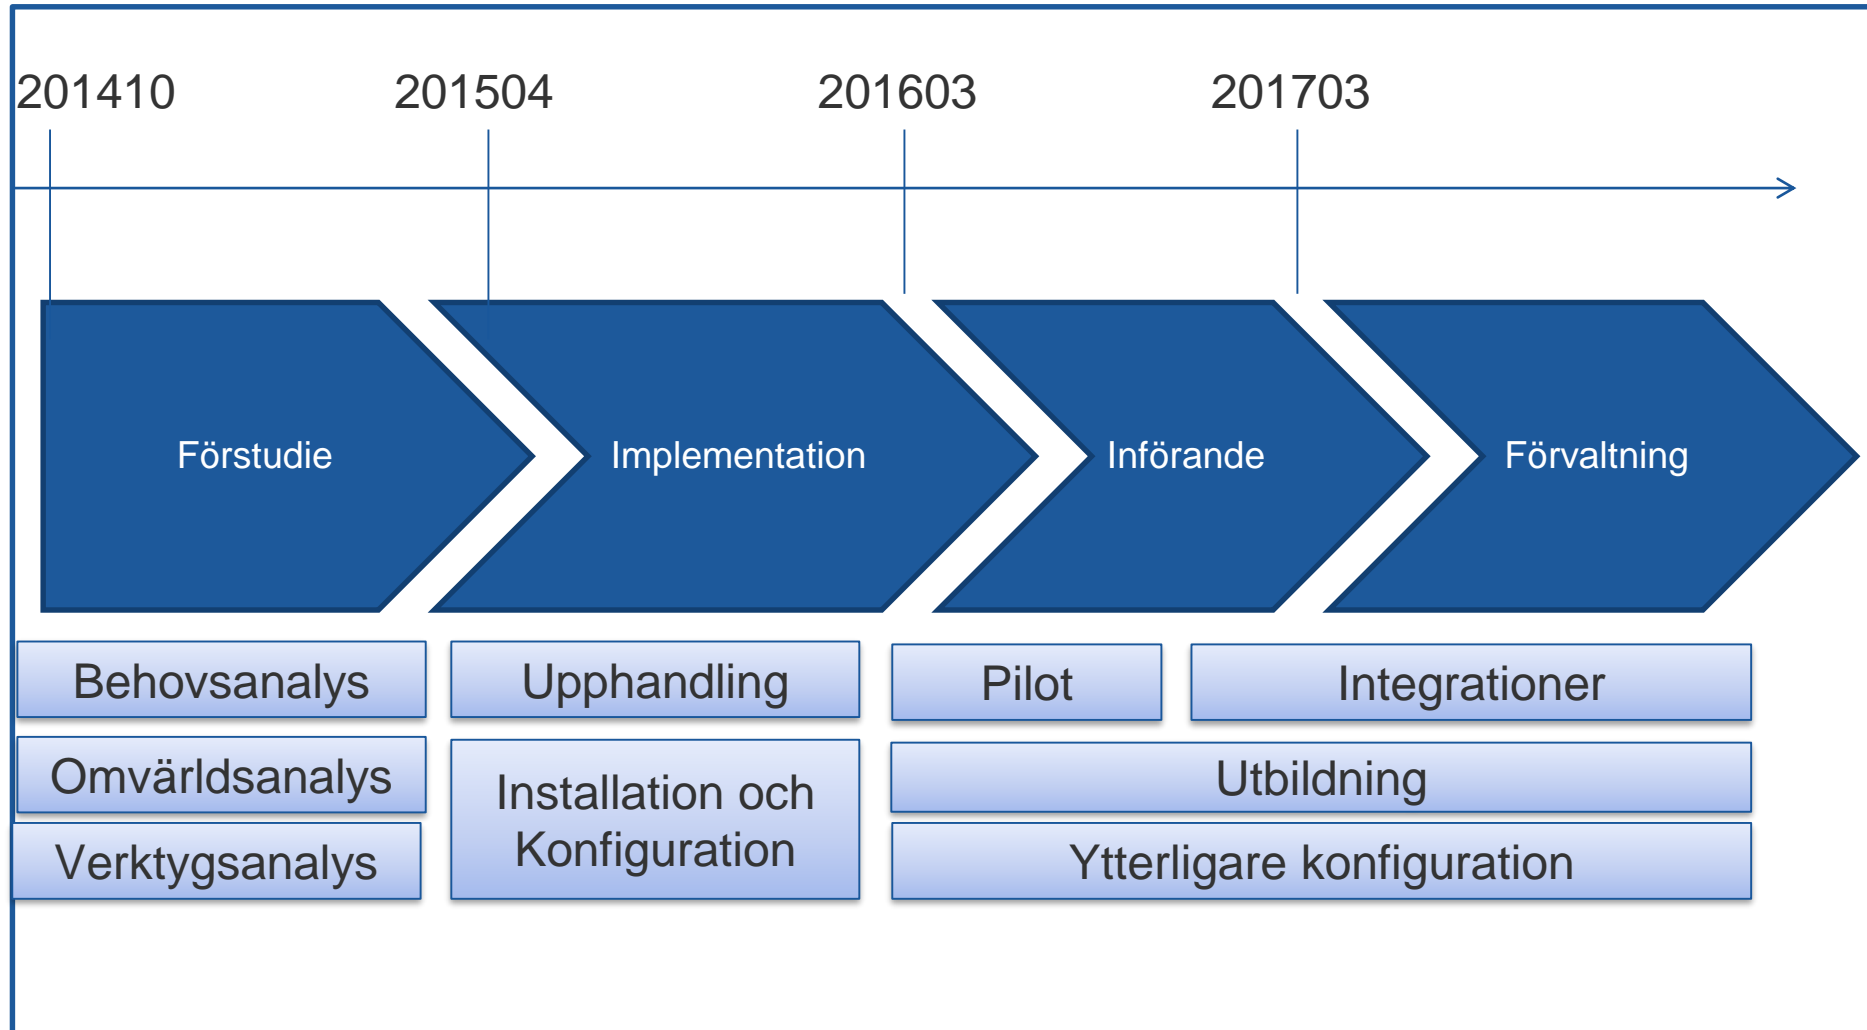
201410 201504 201603 201703

Förstudie

Implementation

Införande

Förvaltning

Behovsanalys

Omvärldsanalys

Verktygsanalys

Upphandling

Installation och Konfiguration

Pilot

Integrationer

Utbildning

Ytterligare konfiguration